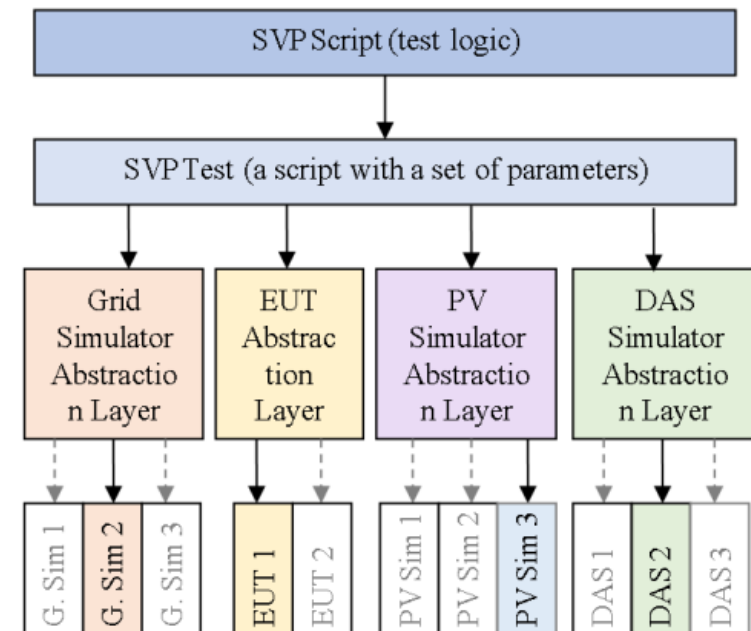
SVP Script (test logic)

SVP Test (a script with a set of parameters)

Grid Simulator Abstractio n Layer

EUT Abstrac tion Layer

PV Simulator Abstractio n Layer

DAS Simulator Abstractio n Layer

G. Sim 1

G. Sim 2

G. Sim 3

EUT 1

EUT 2

PV Sim 1

PV Sim 2

PV Sim 3

DAS 1

DAS 2

DAS 3